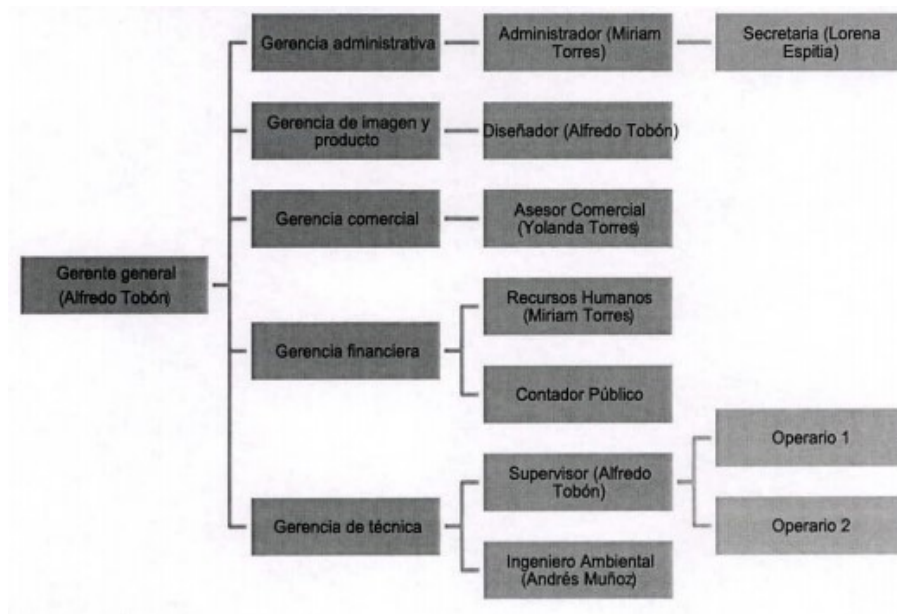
Gerente general (Alfredo Tobón)

Gerencia administrativa

Administrador (Miriam Torres)

Secretaria (Lorena Espitia)

Gerencia de imagen y producto

Diseñador (Alfredo Tobón)

Gerencia comercial

Asesor Comercial (Yolanda Torres)

Gerencia financiera

Recursos Humanos (Miriam Torres)

Contador Público

Gerencia de técnica

Supervisor (Alfredo Tobón)

Operario 1

Operario 2

Ingeniero Ambiental (Andrés Muñoz)